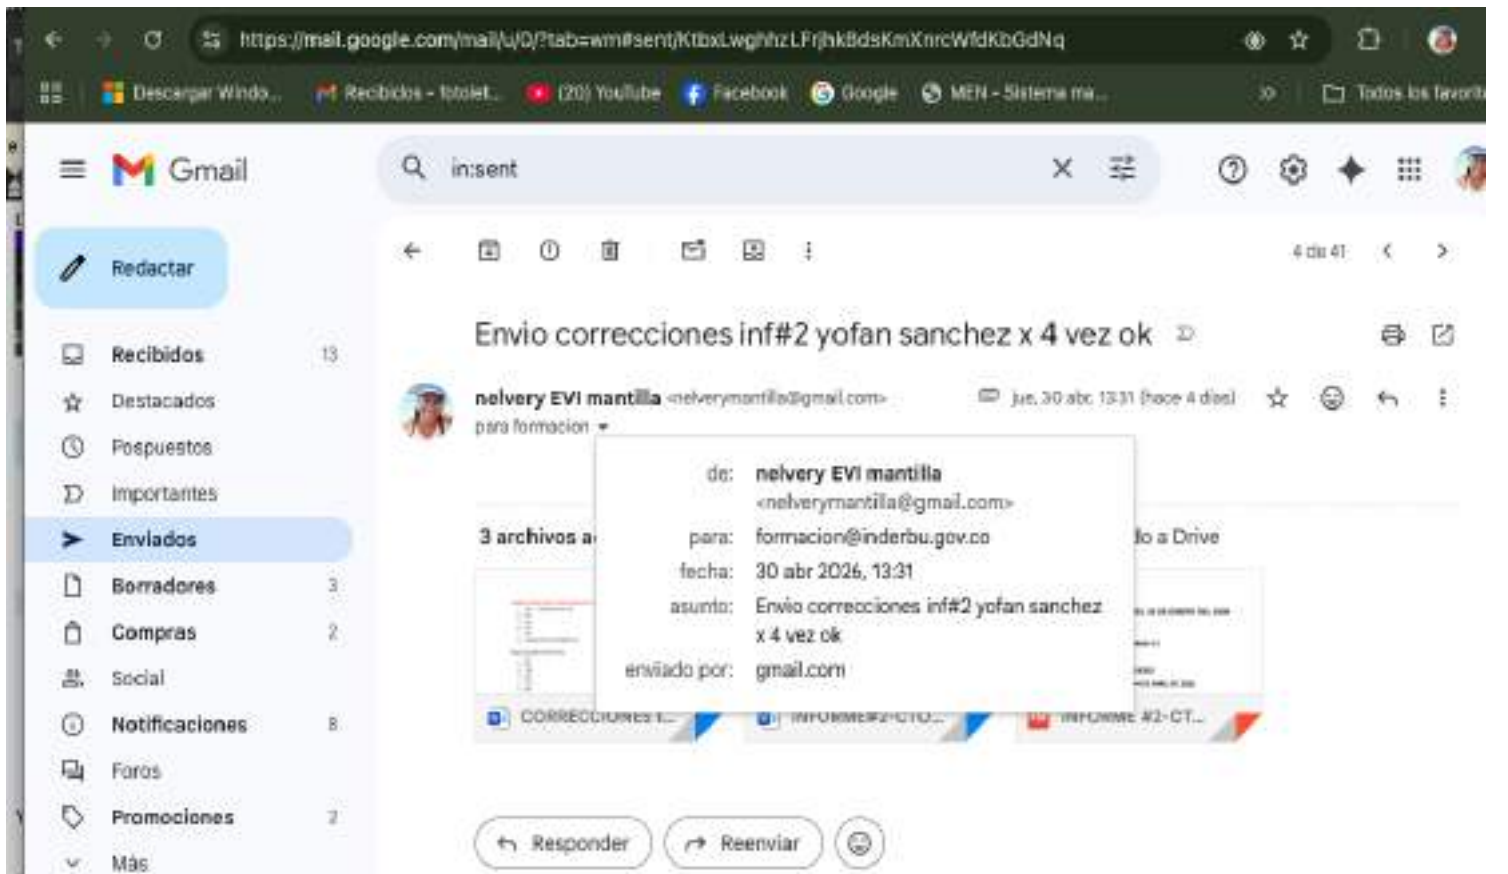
https://mail.google.com/mail/u/0/?tab=wm#sent/KtbxLwghhzLFrjhkBdsKmXnrcWfdKbGdNq

Descargar Windo... Recibidos - fotolet... (20) YouTube Facebook Google MEN - Sistema ma... Todos los favoritos

Gmail

in:sent

Redactar

Recibidos 13
Destacados
Pospuestos
Importantes
Enviados
Borradores 3
Compras 2
Social
Notificaciones 8
Foros
Promociones 2
Más

4 de 41

Envio correcciones inf#2 yofan sanchez x 4 vez ok

nelvery EVI mantilla <nelverymantilla@gmail.com>
para formacion

Jue, 30 abr, 13:31 (hace 4 días)

de: nelvery EVI mantilla <nelverymantilla@gmail.com>
para: formacion@inderbu.gov.co
fecha: 30 abr 2026, 13:31
asunto: Envio correcciones inf#2 yofan sanchez x 4 vez ok
enviado por: gmail.com

3 archivos a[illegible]

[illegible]do a Drive

CORRECCIONES I...
INFORME#2-CTO...
INFORME #2-CT...

Responder
Reenviar